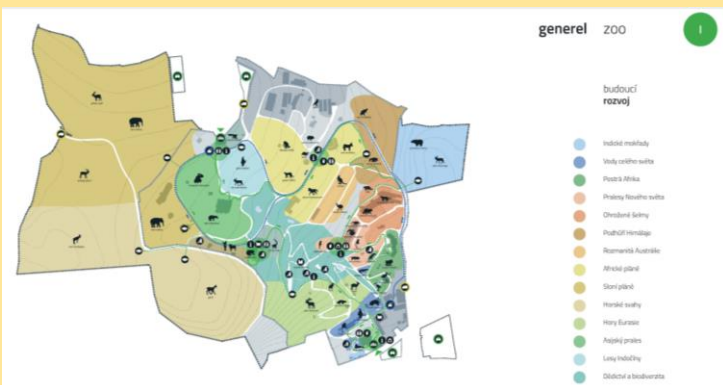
generel ZOO

I

budoucí
rozvoj

Indické mokřady
Vody celého světa
Pestrá Afrika
Pralesy Nového světa
Ohrožené šelmy
Podhůří Himálaje
Rozmanitá Austrálie
Africké pláně
Sloní pláně
Horské svahy
Hory Eurasie
Rajský prales
Lesy Indočíny
Dědictví a biodiverzita